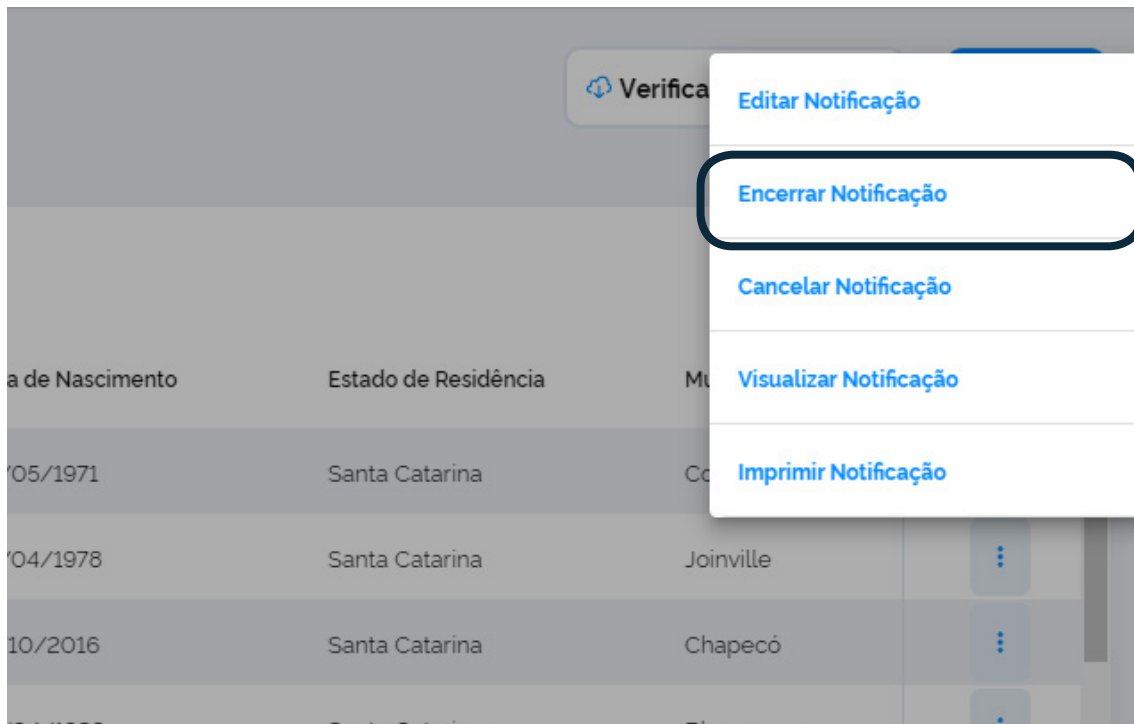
Verifica

Editar Notificação

Encerrar Notificação

Cancelar Notificação

Visualizar Notificação

Imprimir Notificação

| a de Nascimento | Estado de Residência | Mu |
|---|---|---|
| /05/1971 | Santa Catarina | Co |
| /04/1978 | Santa Catarina | Joinville |
| 10/2016 | Santa Catarina | Chapecó |
| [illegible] | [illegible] | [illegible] |